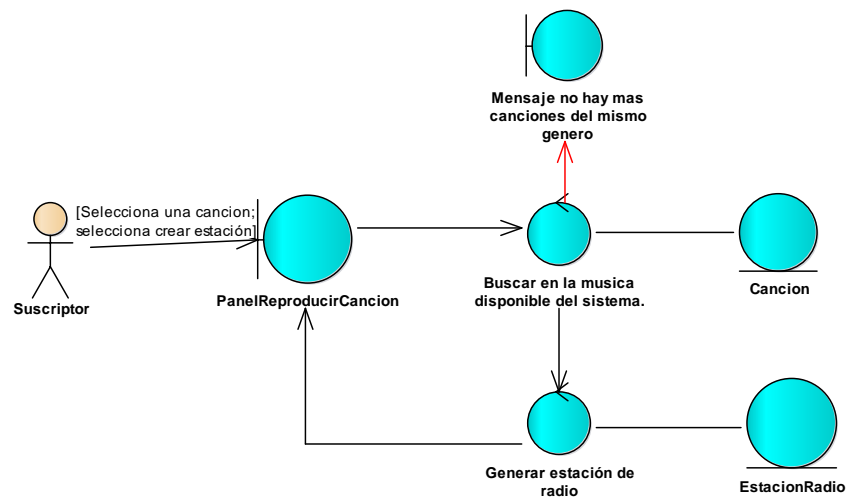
Mensaje no hay mas canciones del mismo genero

[Selecciona una cancion; selecciona crear estación]

Suscriptor

PanelReproducirCancion

Buscar en la musica disponible del sistema.

Cancion

Generar estación de radio

EstacionRadio